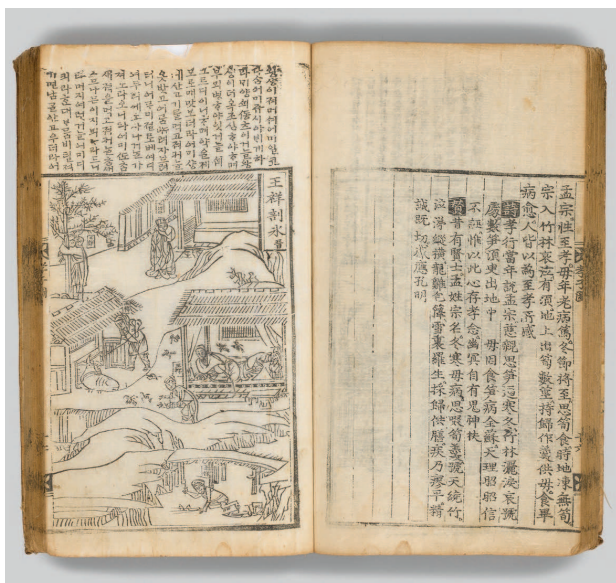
王祥剖氷

孟宗性至孝母年老病篤冬節將至思筍食時地凍無筍宗入竹林哀泣有頃地上出筍數莖持歸作羹供母食畢病愈人皆以爲至孝所感

詩 孝行當年說孟宗慈親思筍泣寒冬竹林灑淚哀號處數莖須臾出地中 母因食筍病全蘇天理昭昭信不誣慨此心存孝念幽冥自有鬼神扶

贊 吾有賢士孟姓宗名冬寒母病思嘗筍羹號天繞竹泣潸然蹤跡龍鍾毛髮雪裏羅生採歸供膳疾乃瘳乎稱識既切感應孔明